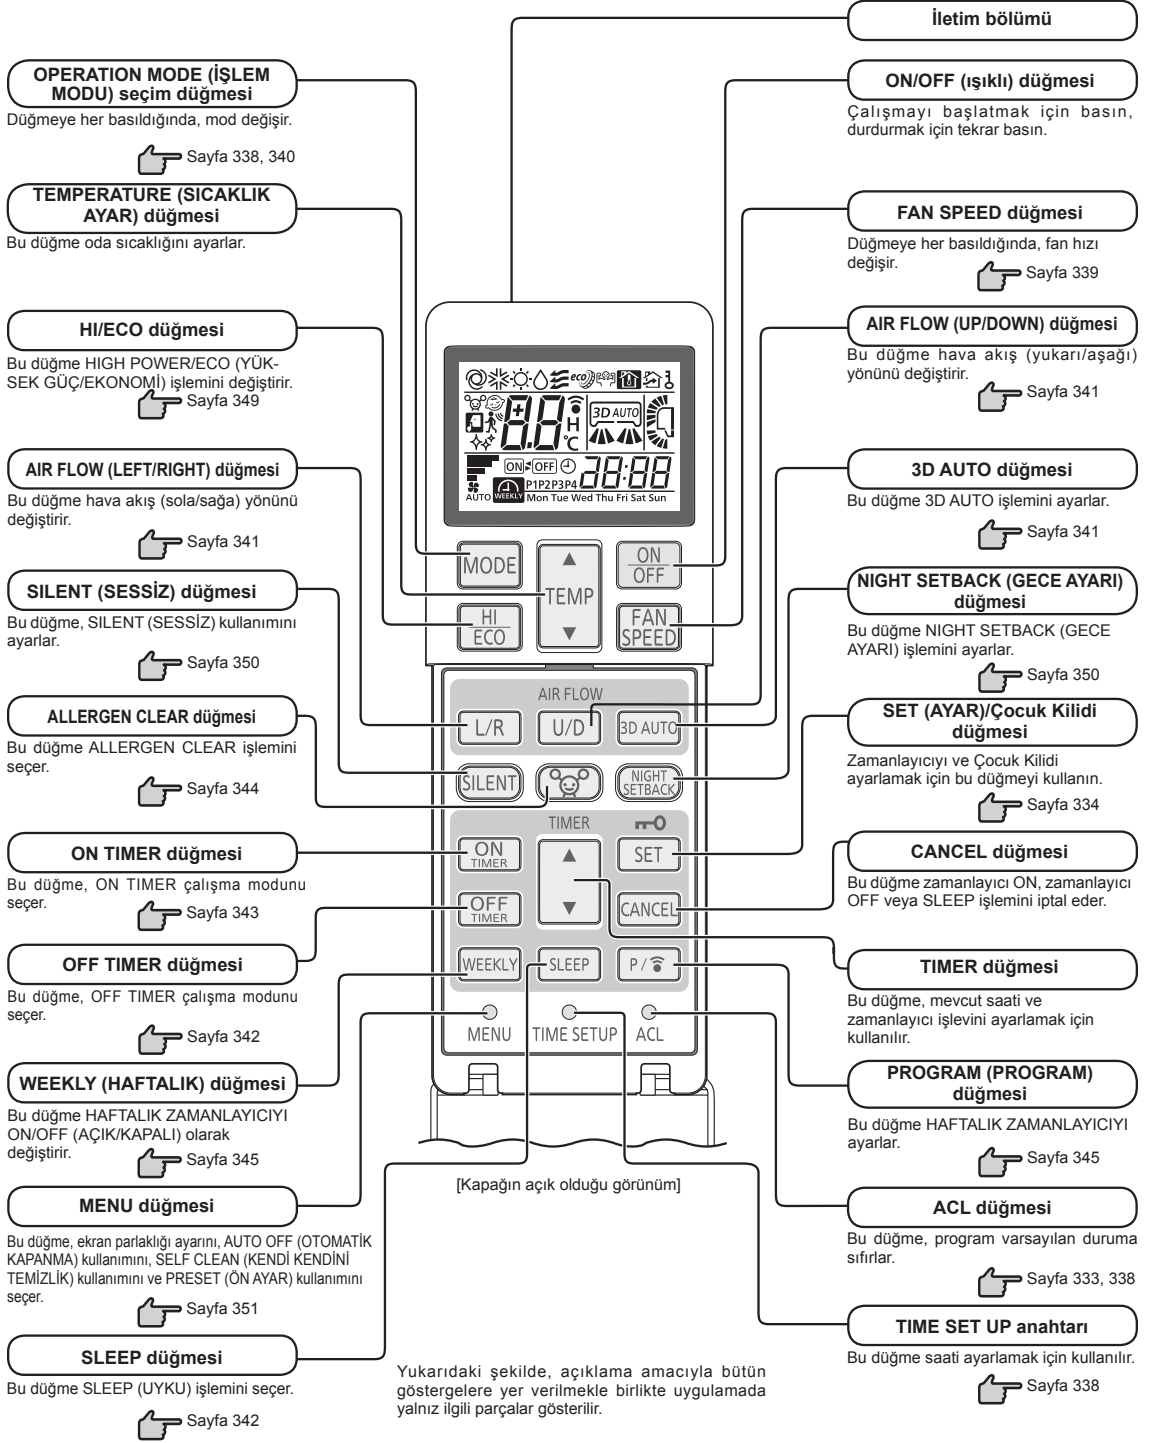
İletim bölümü

OPERATION MODE (İŞLEM MODU) seçim düğmesi

Düğmeye her basıldığında, mod değişir.

Sayfa 338, 340

ON/OFF (ışıklı) düğmesi

Çalışmayı başlatmak için basın, durdurmak için tekrar basın.

TEMPERATURE (SICAKLIK AYAR) düğmesi

Bu düğme oda sıcaklığını ayarlar.

FAN SPEED düğmesi

Düğmeye her basıldığında, fan hızı değişir.

Sayfa 339

HI/ECO düğmesi

Bu düğme HIGH POWER/ECO (YÜKSEK GÜÇ/EKONOMİ) işlemini değiştirir.

Sayfa 349

AIR FLOW (UP/DOWN) düğmesi

Bu düğme hava akış (yukarı/aşağı) yönünü değiştirir.

Sayfa 341

H
°C
3D AUTO
ON OFF
P1 P2 P3 P4
88:88
AUTO WEEKLY Mon Tue Wed Thu Fri Sat Sun

AIR FLOW (LEFT/RIGHT) düğmesi

Bu düğme hava akış (sola/sağa) yönünü değiştirir.

Sayfa 341

3D AUTO düğmesi

Bu düğme 3D AUTO işlemini ayarlar.

Sayfa 341

MODE
TEMP
ON OFF
HI ECO
FAN SPEED

SILENT (SESSİZ) düğmesi

Bu düğme, SILENT (SESSİZ) kullanımını ayarlar.

Sayfa 350

NIGHT SETBACK (GECE AYARI) düğmesi

Bu düğme NIGHT SETBACK (GECE AYARI) işlemini ayarlar.

Sayfa 350

AIR FLOW
L/R
U/D
3D AUTO

ALLERGEN CLEAR düğmesi

Bu düğme ALLERGEN CLEAR işlemini seçer.

Sayfa 344

SET (AYAR)/Çocuk Kilidi düğmesi

Zamanlayıcıyı ve Çocuk Kilidi ayarlamak için bu düğmeyi kullanın.

Sayfa 334

SILENT
NIGHT SETBACK
TIMER
ON TIMER
SET
OFF TIMER
CANCEL
WEEKLY
SLEEP
P/
MENU
TIME SETUP
ACL

ON TIMER düğmesi

Bu düğme, ON TIMER çalışma modunu seçer.

Sayfa 343

CANCEL düğmesi

Bu düğme zamanlayıcı ON, zamanlayıcı OFF veya SLEEP işlemini iptal eder.

OFF TIMER düğmesi

Bu düğme, OFF TIMER çalışma modunu seçer.

Sayfa 342

TIMER düğmesi

Bu düğme, mevcut saati ve zamanlayıcı işlevini ayarlamak için kullanılır.

WEEKLY (HAFTALIK) düğmesi

Bu düğme HAFTALIK ZAMANLAYICIYI ON/OFF (AÇIK/KAPALI) olarak değiştirir.

Sayfa 345

PROGRAM (PROGRAM) düğmesi

Bu düğme HAFTALIK ZAMANLAYICIYI ayarlar.

Sayfa 345

[Kapağın açık olduğu görünüm]

MENU düğmesi

Bu düğme, ekran parlaklığı ayarını, AUTO OFF (OTOMATİK KAPANMA) kullanımını, SELF CLEAN (KENDİ KENDİNİ TEMİZLİK) kullanımını ve PRESET (ÖN AYAR) kullanımını seçer.

Sayfa 351

ACL düğmesi

Bu düğme, program varsayılan duruma sıfırlar.

Sayfa 333, 338

TIME SET UP anahtarı

Bu düğme saati ayarlamak için kullanılır.

Sayfa 338

SLEEP düğmesi

Bu düğme SLEEP (UYKU) işlemini seçer.

Sayfa 342

Yukarıdaki şekilde, açıklama amacıyla bütün göstergelere yer verilmekle birlikte uygulamada yalnız ilgili parçalar gösterilir.